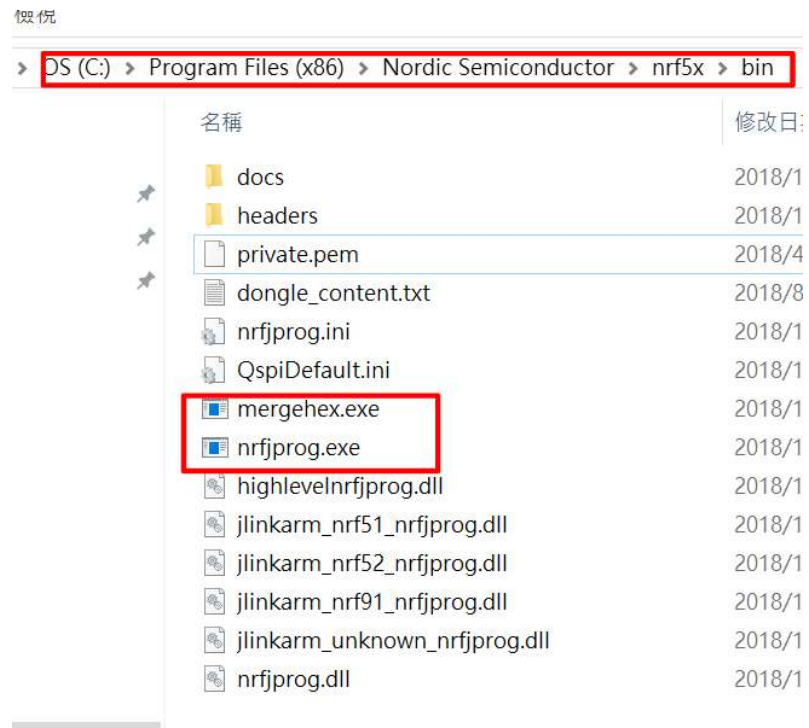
檢視

OS (C:) > Program Files (x86) > Nordic Semiconductor > nrf5x > bin

| 名稱 | 修改日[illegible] |
|---|---|
| docs | 2018/1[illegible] |
| headers | 2018/1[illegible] |
| private.pem | 2018/4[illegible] |
| dongle_content.txt | 2018/8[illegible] |
| nrfjprog.ini | 2018/1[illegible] |
| QspiDefault.ini | 2018/1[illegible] |
| mergehex.exe | 2018/1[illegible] |
| nrfjprog.exe | 2018/1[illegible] |
| highlevelnrfjprog.dll | 2018/1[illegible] |
| jlinkarm_nrf51_nrfjprog.dll | 2018/1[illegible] |
| jlinkarm_nrf52_nrfjprog.dll | 2018/1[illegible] |
| jlinkarm_nrf91_nrfjprog.dll | 2018/1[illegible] |
| jlinkarm_unknown_nrfjprog.dll | 2018/1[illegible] |
| nrfjprog.dll | 2018/1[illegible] |